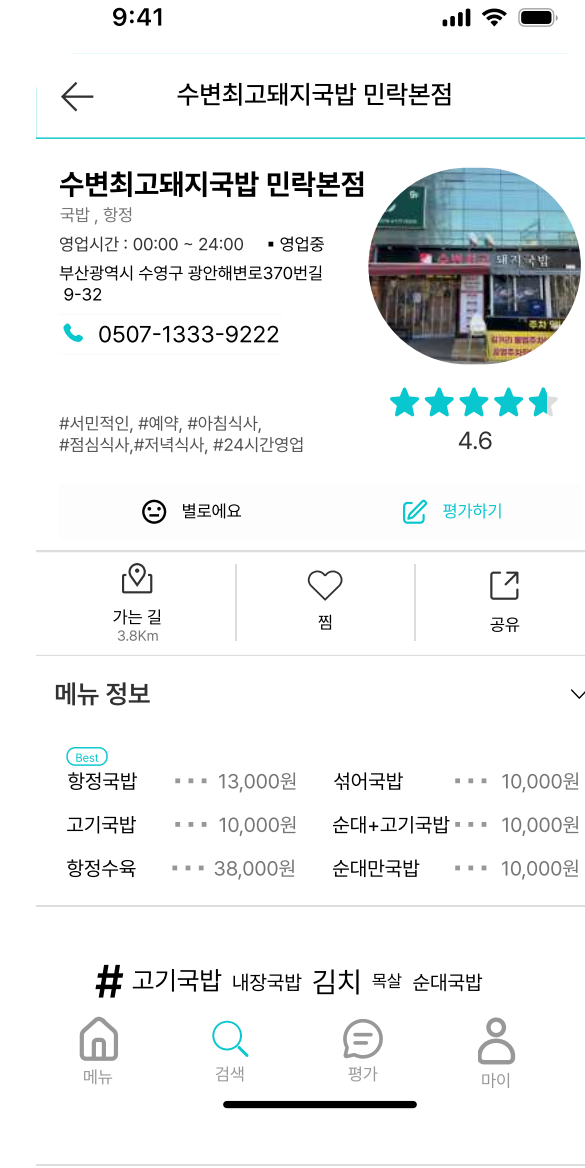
9:41

수변최고돼지국밥 민락본점

수변최고돼지국밥 민락본점

국밥 , 항정

영업시간 : 00:00 ~ 24:00 ▪ 영업중

부산광역시 수영구 광안해변로370번길 9-32

0507-1333-9222

돼지국밥

#서민적인, #예약, #아침식사, #점심식사,#저녁식사, #24시간영업

4.6

별로에요

평가하기

가는 길
3.8Km

찜

공유

메뉴 정보

Best

| 항정국밥 | ··· 13,000원 | 섞어국밥 | ··· 10,000원 |
|---|---|---|---|
| 고기국밥 | ··· 10,000원 | 순대+고기국밥 | ··· 10,000원 |
| 항정수육 | ··· 38,000원 | 순대만국밥 | ··· 10,000원 |

# 고기국밥 내장국밥 김치 목살 순대국밥

메뉴

검색

평가

마이